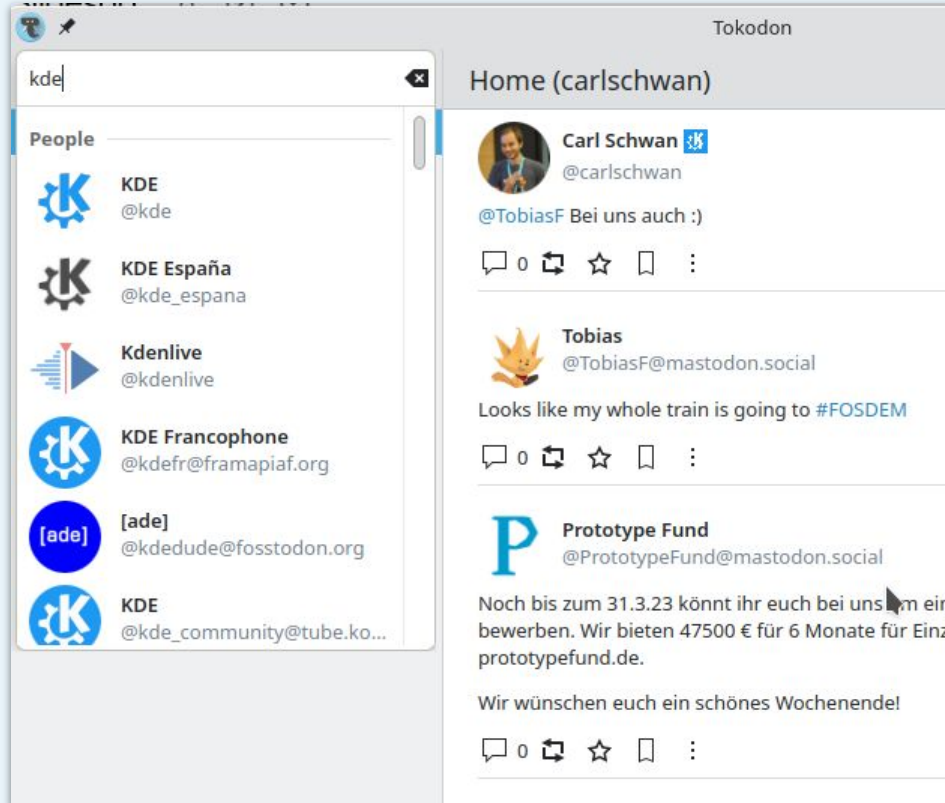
Tokodon

kde

People

KDE
@kde

KDE España
@kde_espana

Kdenlive
@kdenlive

KDE Francophone
@kdefr@framapiaf.org

[ade]
[ade]
@kdedude@fosstodon.org

KDE
@kde_community@tube.ko...

Home (carlschwan)

Carl Schwan
@carlschwan

@TobiasF Bei uns auch :)

0

Tobias
@TobiasF@mastodon.social

Looks like my whole train is going to #FOSDEM

0

P
Prototype Fund
@PrototypeFund@mastodon.social

Noch bis zum 31.3.23 könnt ihr euch bei uns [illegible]m ein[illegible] bewerben. Wir bieten 47500 € für 6 Monate für Einz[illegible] prototypefund.de.

Wir wünschen euch ein schönes Wochenende!

0